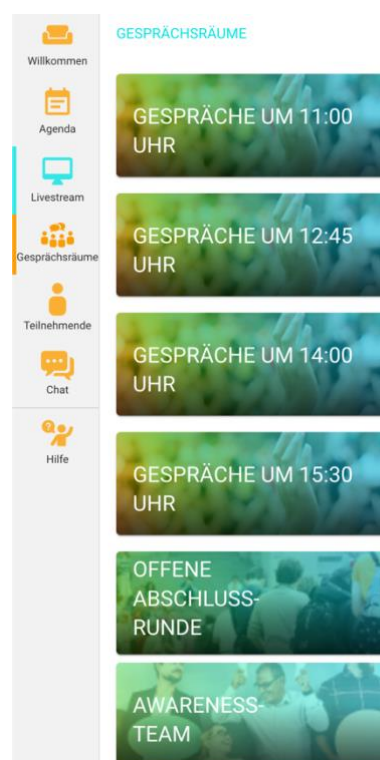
Willkommen

Agenda

Livestream

Gesprächsräume

Teilnehmende

Chat

Hilfe

GESPRÄCHSRÄUME

GESPRÄCHE UM 11:00 UHR

GESPRÄCHE UM 12:45 UHR

GESPRÄCHE UM 14:00 UHR

GESPRÄCHE UM 15:30 UHR

OFFENE ABSCHLUSS-RUNDE

AWARENESS-TEAM